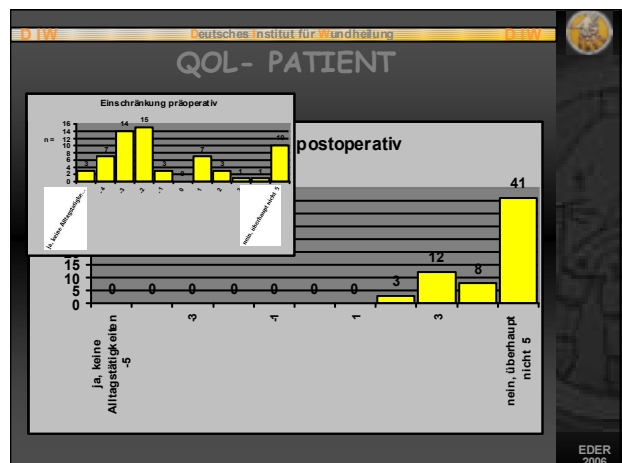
D IW Deutsches Institut für Wundheilung D IW

QOL- PATIENT

Einschränkung präoperativ

n =

16
14
12
10
8
6
4
2
0

3 7 14 15 3 0 7 3 1 1 10

ja, keine Alltagstätigk.
-4
-3
-2
-1
0
1
2
3
4
nein, überhaupt nicht 5

postoperativ

41

12

8

3

0 0 0 0 0 0 0

15
10
5
0

ja, keine Alltagstätigkeiten -5

-3

-1

1

3

nein, überhaupt nicht 5

EDER 2006